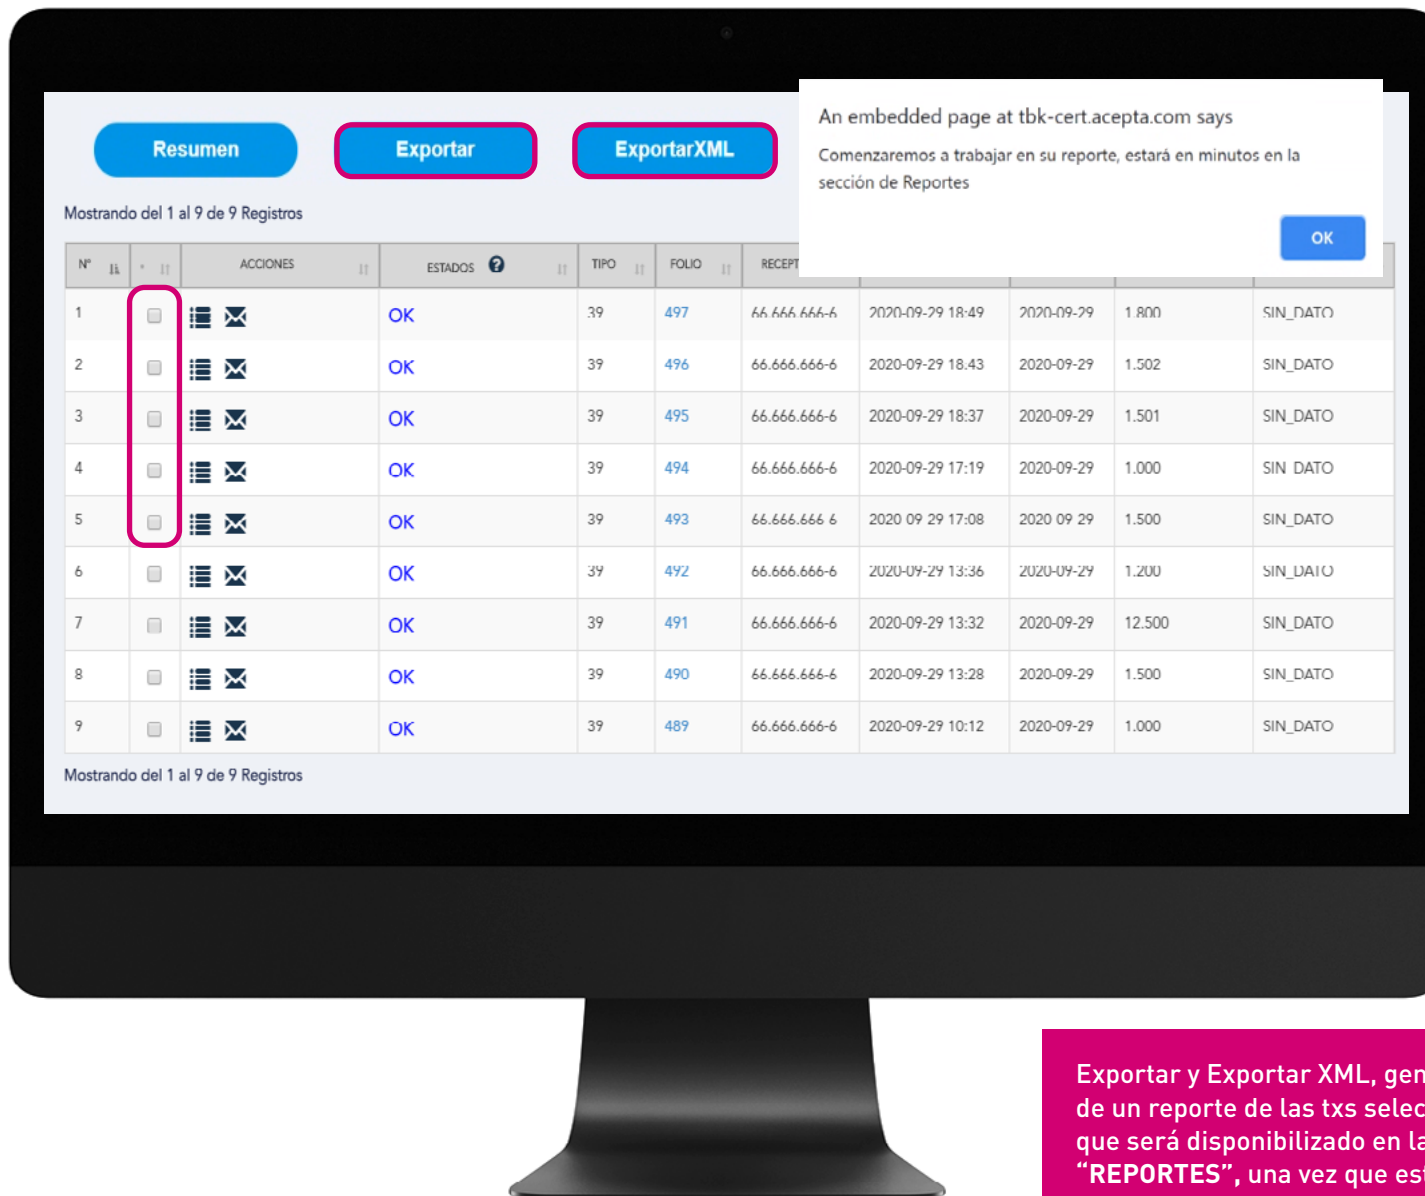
Resumen

Exportar

ExportarXML

An embedded page at tbk-cert.acepta.com says

Comenzaremos a trabajar en su reporte, estará en minutos en la sección de Reportes

OK

Mostrando del 1 al 9 de 9 Registros

| Nº | | ACCIONES | ESTADOS | TIPO | FOLIO | RECEPT | | | | |
|---|---|---|---|---|---|---|---|---|---|---|
| 1 | | | OK | 39 | 497 | 66.666.666-6 | 2020-09-29 18:49 | 2020-09-29 | 1.800 | SIN_DATO |
| 2 | | | OK | 39 | 496 | 66.666.666-6 | 2020-09-29 18:43 | 2020-09-29 | 1.502 | SIN_DATO |
| 3 | | | OK | 39 | 495 | 66.666.666-6 | 2020-09-29 18:37 | 2020-09-29 | 1.501 | SIN_DATO |
| 4 | | | OK | 39 | 494 | 66.666.666-6 | 2020-09-29 17:19 | 2020-09-29 | 1.000 | SIN_DATO |
| 5 | | | OK | 39 | 493 | 66.666.666-6 | 2020-09-29 17:08 | 2020-09-29 | 1.500 | SIN_DATO |
| 6 | | | OK | 39 | 492 | 66.666.666-6 | 2020-09-29 13:36 | 2020-09-29 | 1.200 | SIN_DATO |
| 7 | | | OK | 39 | 491 | 66.666.666-6 | 2020-09-29 13:32 | 2020-09-29 | 12.500 | SIN_DATO |
| 8 | | | OK | 39 | 490 | 66.666.666-6 | 2020-09-29 13:28 | 2020-09-29 | 1.500 | SIN_DATO |
| 9 | | | OK | 39 | 489 | 66.666.666-6 | 2020-09-29 10:12 | 2020-09-29 | 1.000 | SIN_DATO |

Mostrando del 1 al 9 de 9 Registros

Exportar y Exportar XML, gen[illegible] de un reporte de las txs selec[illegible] que será disponibilizado en la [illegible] **“REPORTES”**, una vez que est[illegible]